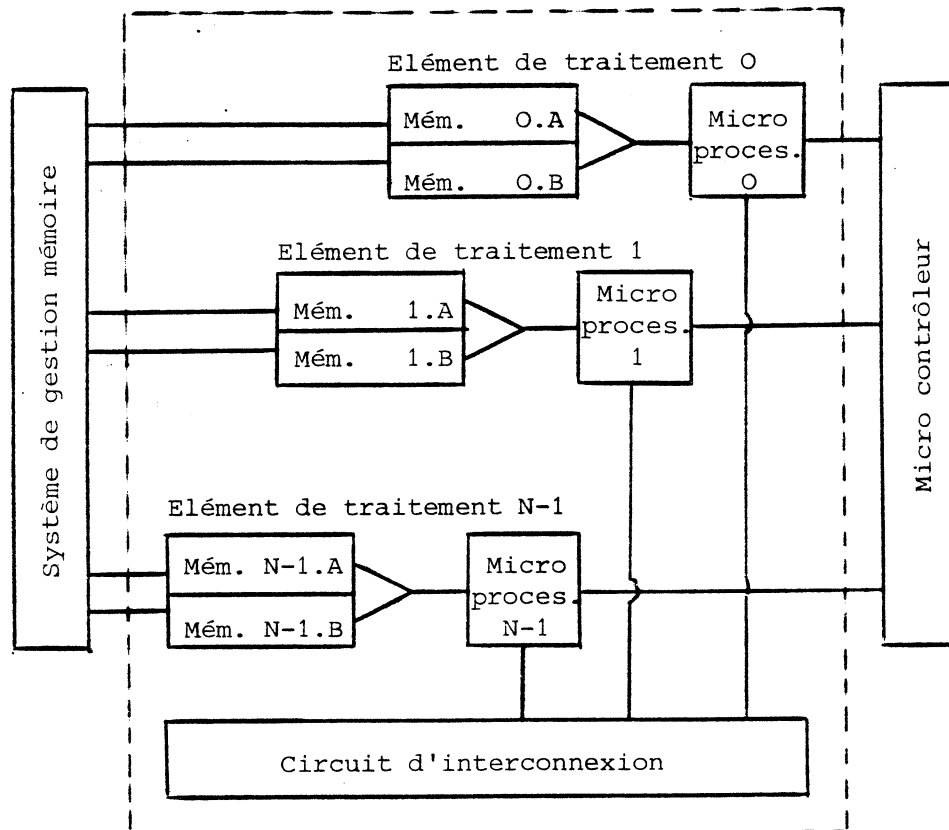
Système de gestion mémoire

Elément de traitement O

Mém. O.A

Mém. O.B

Micro proces. O

Elément de traitement 1

Mém. 1.A

Mém. 1.B

Micro proces. 1

Elément de traitement N-1

Mém. N-1.A

Mém. N-1.B

Micro proces. N-1

Circuit d'interconnexion

Micro contrôleur